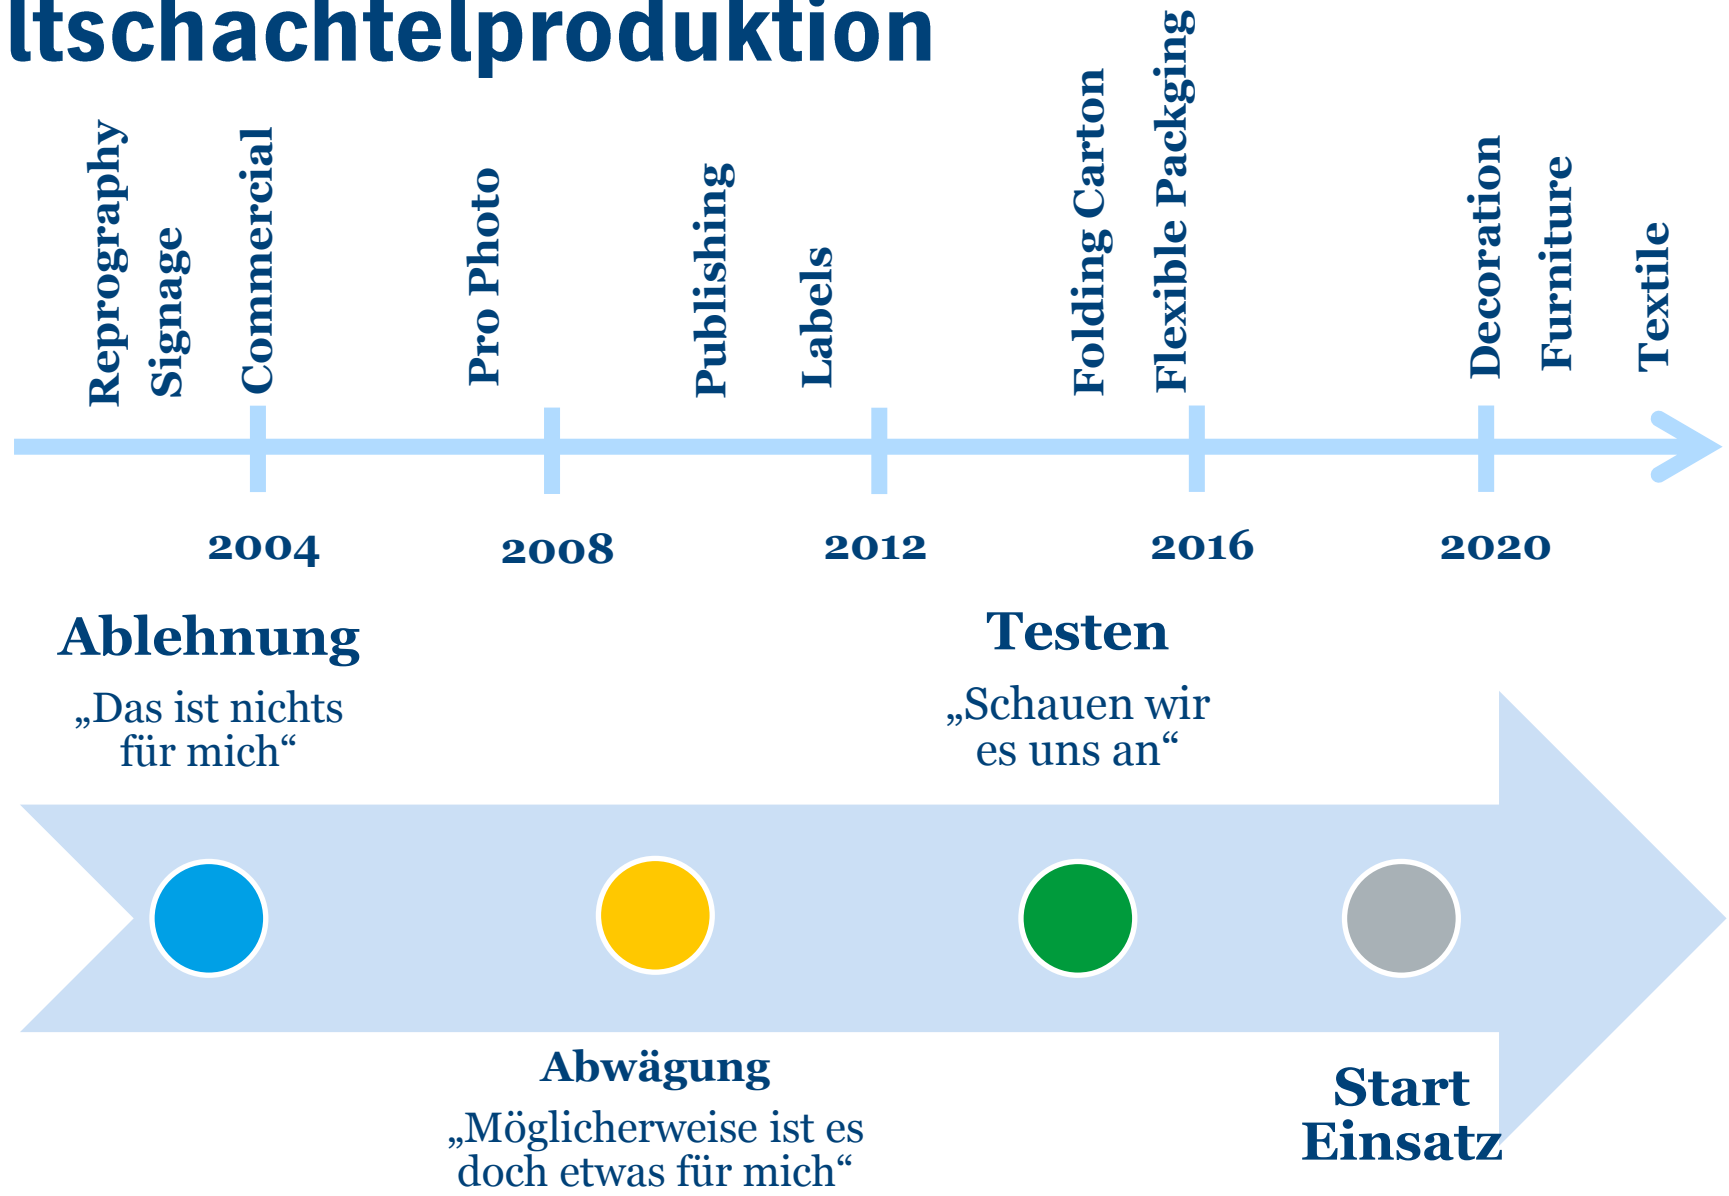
ltschachtelproduktion

Reprography
Signage
Commercial
Pro Photo
Publishing
Labels
Folding Carton
Flexible Packging
Decoration
Furniture
Textile

2004
2008
2012
2016
2020

Ablehnung
„Das ist nichts für mich“

Testen
„Schauen wir es uns an“

Abwägung
„Möglicherweise ist es doch etwas für mich“

Start Einsatz